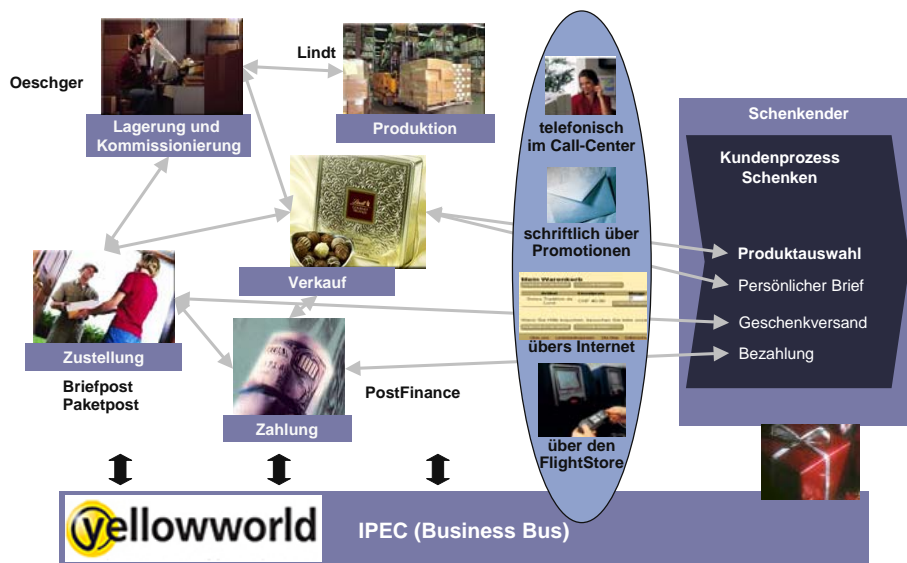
Oeschger

Lagerung und Kommissionierung

Lindt

Produktion

Verkauf

Zustellung

Briefpost
Paketpost

Zahlung

PostFinance

telefonisch im Call-Center

schriftlich über Promotionen

Mein Warenkorb

übers Internet

über den FlightStore

Schenkender

Kundenprozess Schenken

Produktauswahl

Persönlicher Brief

Geschenkversand

Bezahlung

yellowworld

IPEC (Business Bus)